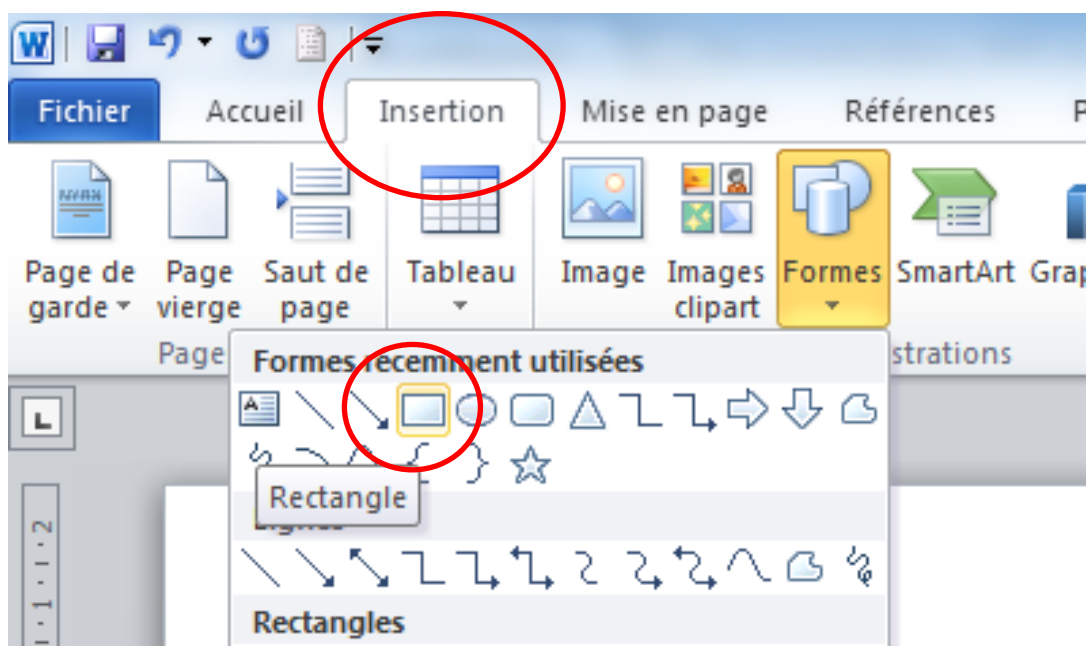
W

Fichier Accueil Insertion Mise en page Références

Page de garde Page vierge Saut de page

Page

Tableau

Image Images clipart Formes SmartArt Grap

strations

Formes récemment utilisées

Rectangle

Lignes

Rectangles

L

2
1